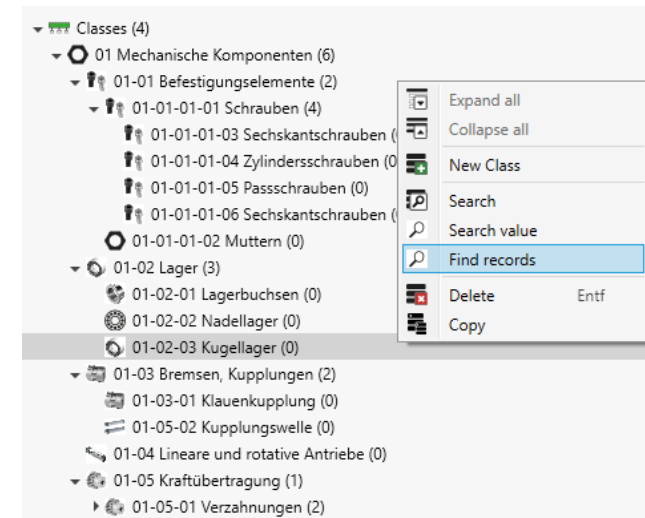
Classes (4)
01 Mechanische Komponenten (6)
01-01 Befestigungselemente (2)
01-01-01-01 Schrauben (4)
01-01-01-03 Sechskantschrauben (
01-01-01-04 Zylindersschrauben (0
01-01-01-05 Passschrauben (0)
01-01-01-06 Sechskantschrauben (
01-01-01-02 Muttern (0)
01-02 Lager (3)
01-02-01 Lagerbuchsen (0)
01-02-02 Nadellager (0)
01-02-03 Kugellager (0)
01-03 Bremsen, Kupplungen (2)
01-03-01 Klauenkupplung (0)
01-05-02 Kupplungswelle (0)
01-04 Lineare und rotative Antriebe (0)
01-05 Kraftübertragung (1)
01-05-01 Verzahnungen (2)

Expand all
Collapse all
New Class
Search
Search value
Find records
Delete Entf
Copy